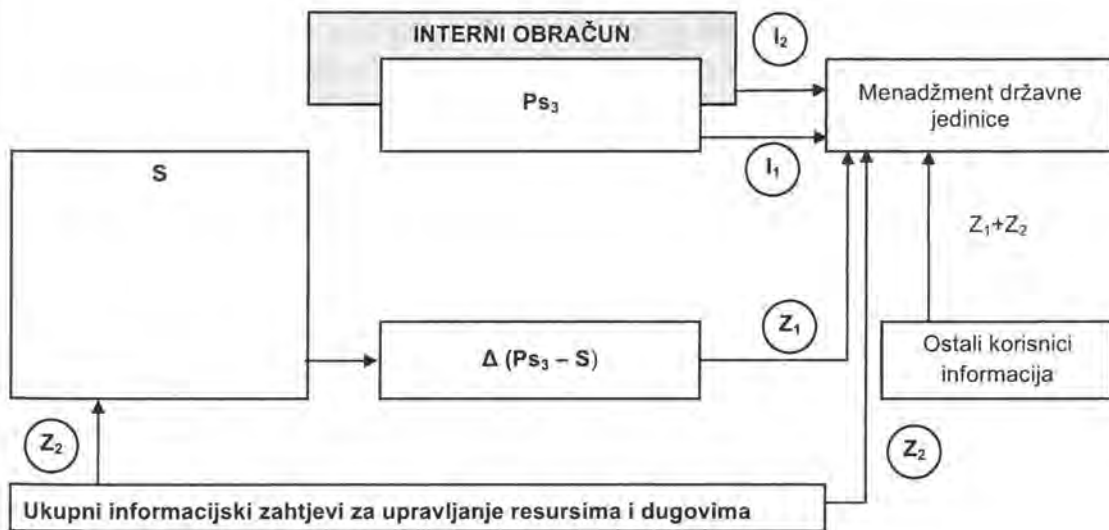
INTERNI OBRAČUN

$I_2$

$Ps_3$

Menadžment državne jedinice

$I_1$

S

$Z_1+Z_2$

$Z_1$

$\Delta (Ps_3 - S)$

Ostali korisnici informacija

$Z_2$

$Z_2$

Ukupni informacijski zahtjevi za upravljanje resursima i dugovima